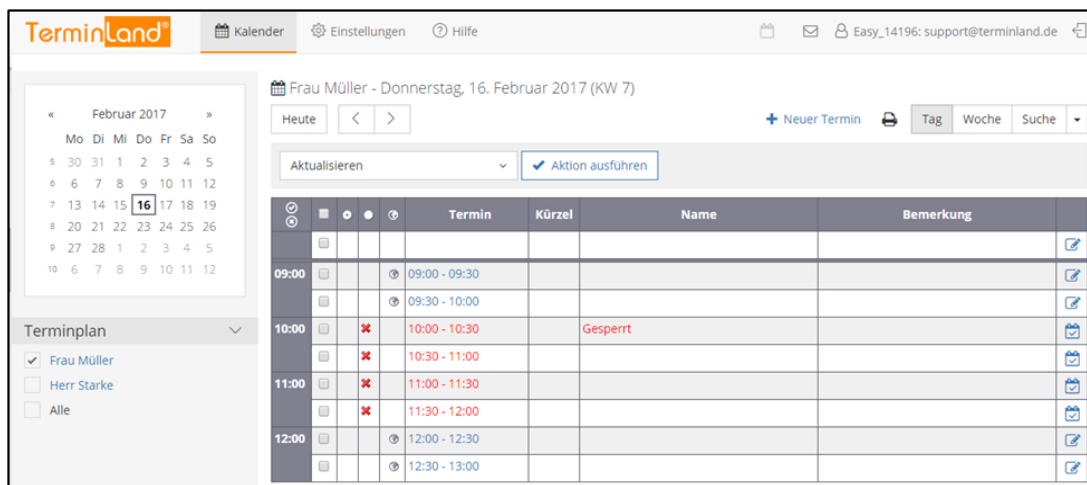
TerminLand®

Kalender  Einstellungen  Hilfe

Easy_14196: support@terminland.de

« Februar 2017 »

| | Mo | Di | Mi | Do | Fr | Sa | So |
|---|---|---|---|---|---|---|---|
| 5 | 30 | 31 | 1 | 2 | 3 | 4 | 5 |
| 6 | 6 | 7 | 8 | 9 | 10 | 11 | 12 |
| 7 | 13 | 14 | 15 | 16 | 17 | 18 | 19 |
| 8 | 20 | 21 | 22 | 23 | 24 | 25 | 26 |
| 9 | 27 | 28 | 1 | 2 | 3 | 4 | 5 |
| 10 | 6 | 7 | 8 | 9 | 10 | 11 | 12 |

Terminplan

Frau Müller
Herr Starke
Alle

Frau Müller - Donnerstag, 16. Februar 2017 (KW 7)

Heute  <  >

+ Neuer Termin  Tag  Woche  Suche

Aktualisieren  Aktion ausführen

| | | | | | Termin | Kürzel | Name | Bemerkung | |
|---|---|---|---|---|---|---|---|---|---|
| | | | | | | | | | |
| 09:00 | | | | | 09:00 - 09:30 | | | | |
| | | | | | 09:30 - 10:00 | | | | |
| 10:00 | | | ✖ | | 10:00 - 10:30 | | Gesperrt | | |
| | | | ✖ | | 10:30 - 11:00 | | | | |
| 11:00 | | | ✖ | | 11:00 - 11:30 | | | | |
| | | | ✖ | | 11:30 - 12:00 | | | | |
| 12:00 | | | | | 12:00 - 12:30 | | | | |
| | | | | | 12:30 - 13:00 | | | | |